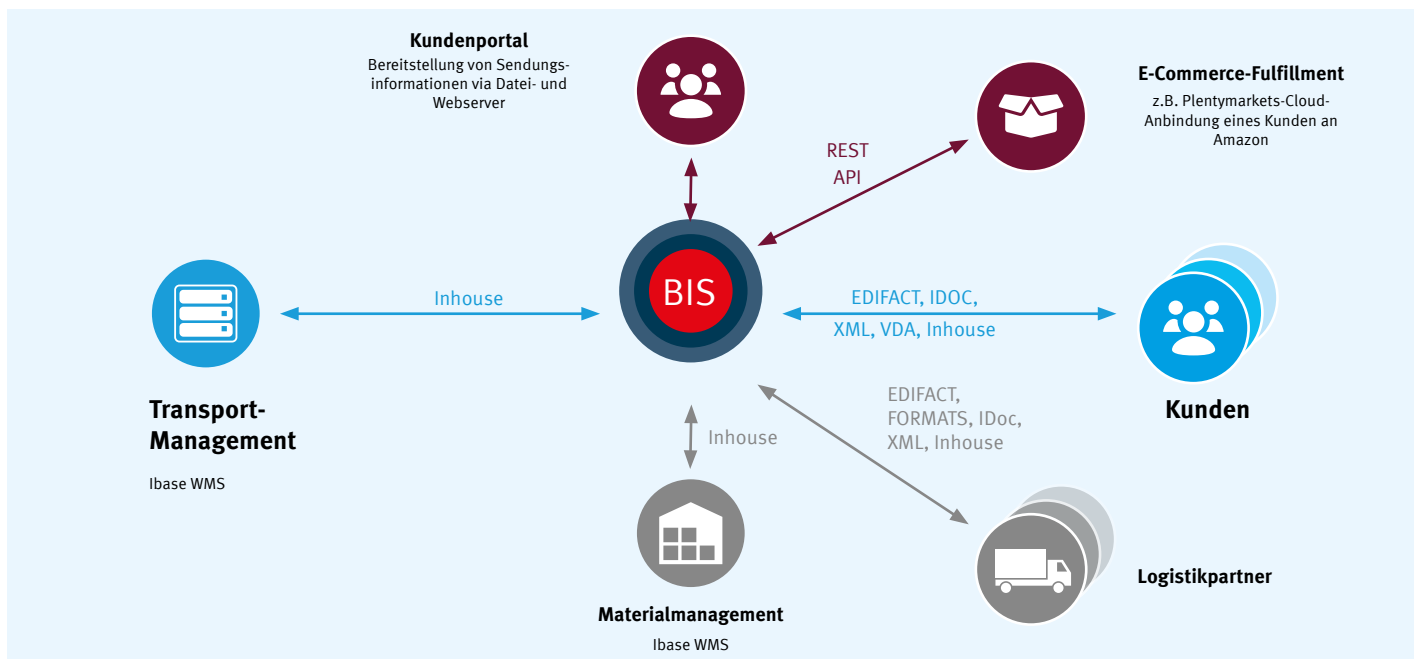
**Kundenportal**
Bereitstellung von Sendungsinformationen via Datei- und Webserver

**E-Commerce-Fulfillment**
z.B. Plentymarkets-Cloud-Anbindung eines Kunden an Amazon

REST
API

Inhouse

BIS

EDIFACT, IDOC,
XML, VDA, Inhouse

**Transport-Management**

Ibase WMS

**Kunden**

Inhouse

EDIFACT,
FORMATS, IDoc,
XML, Inhouse

**Logistikpartner**

**Materialmanagement**

Ibase WMS